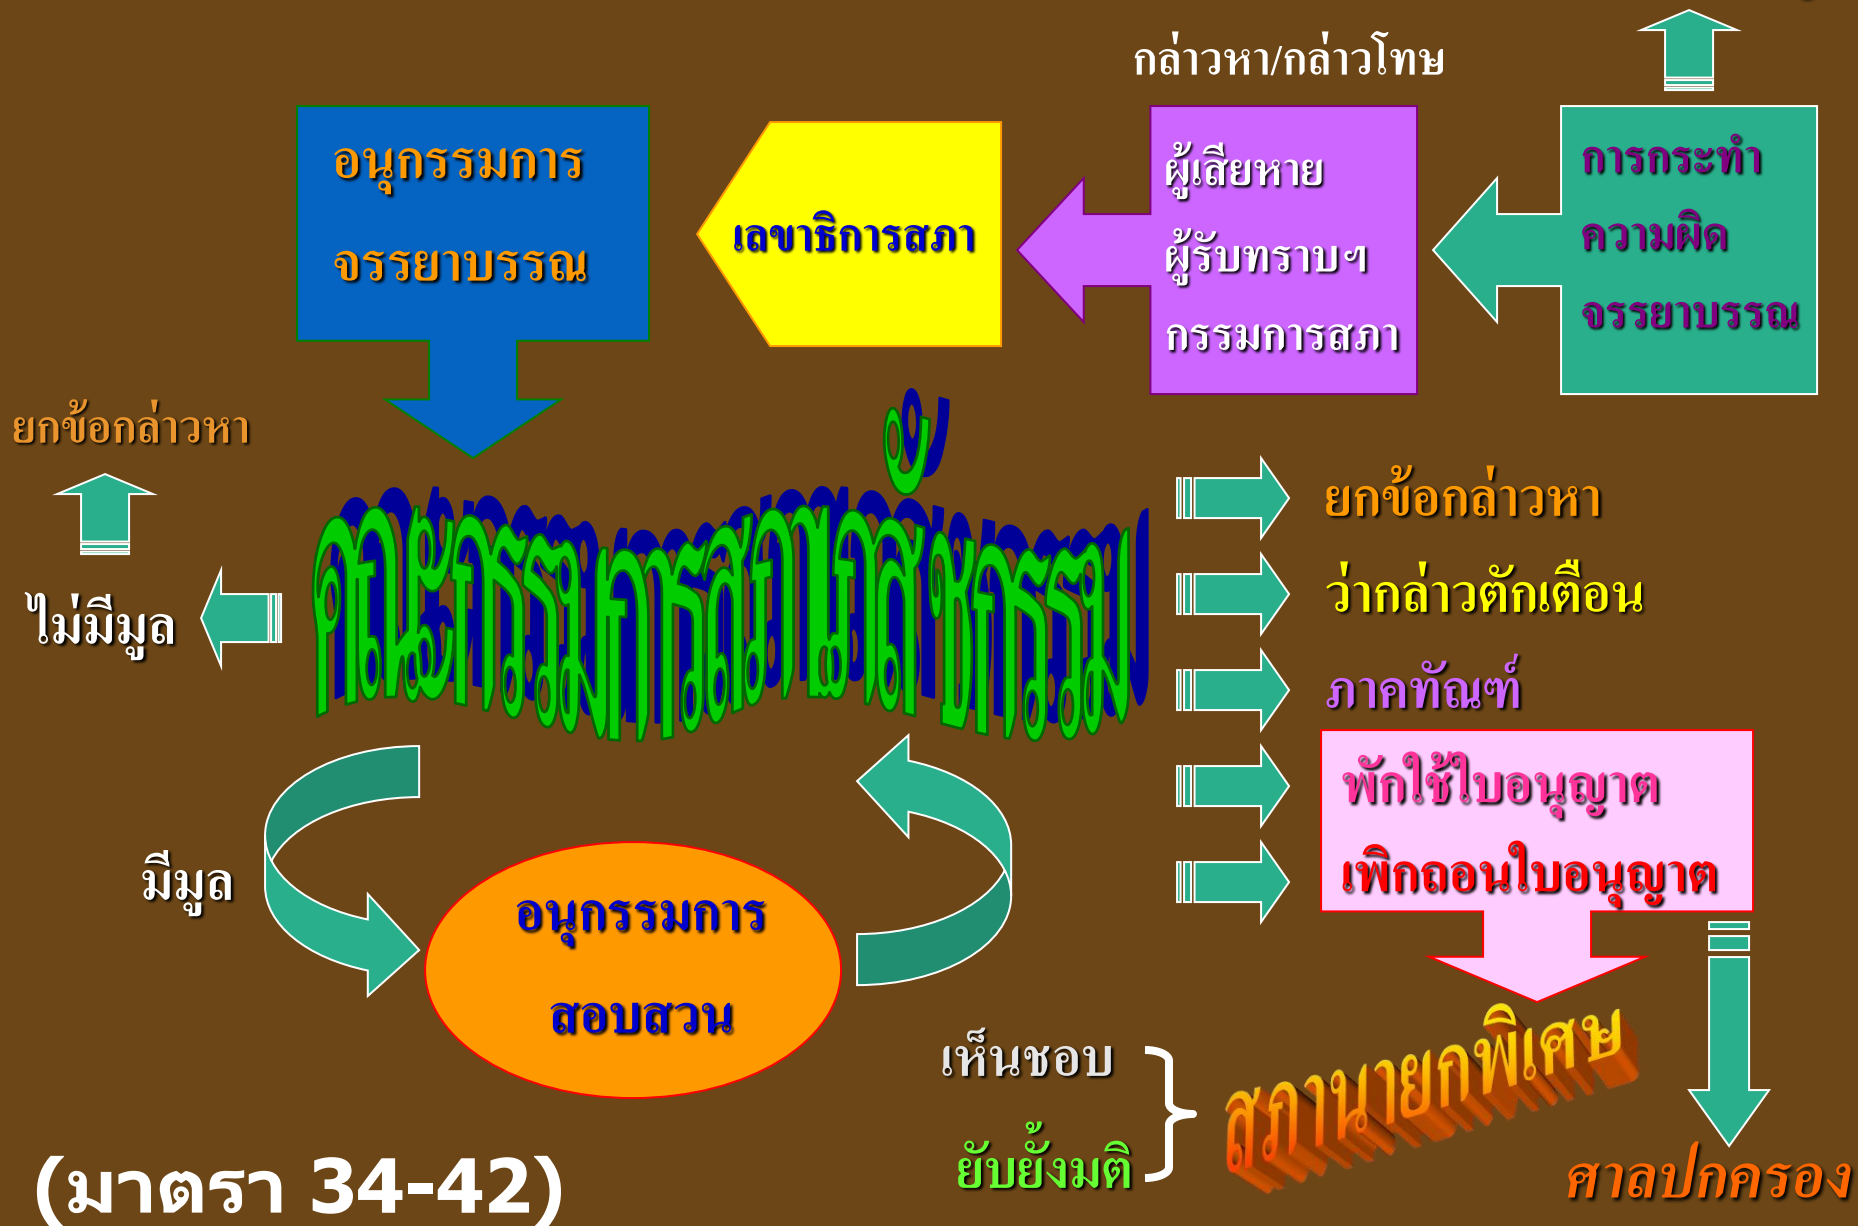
กล่าวหา/กล่าวโทษ

อนุกรรมการ
จรรยาบรรณ

เลขาธิการสภา

ผู้เสียหาย
ผู้รับทราบฯ
กรรมการสภา

การกระทำ
ความผิด
จรรยาบรรณ

ยกข้อกล่าวหา

ไม่มีมูล

คณะกรรมการสภานายกพิเศษ

ยกข้อกล่าวหา
ว่ากล่าวตักเตือน
ภาคทัณฑ์
พักใช้ใบอนุญาต
เพิกถอนใบอนุญาต

มีมูล

อนุกรรมการ
สอบสวน

เห็นชอบ
ยับยั้งมติ

สภานายกพิเศษ

ศาลปกครอง

(มาตรา 34-42)